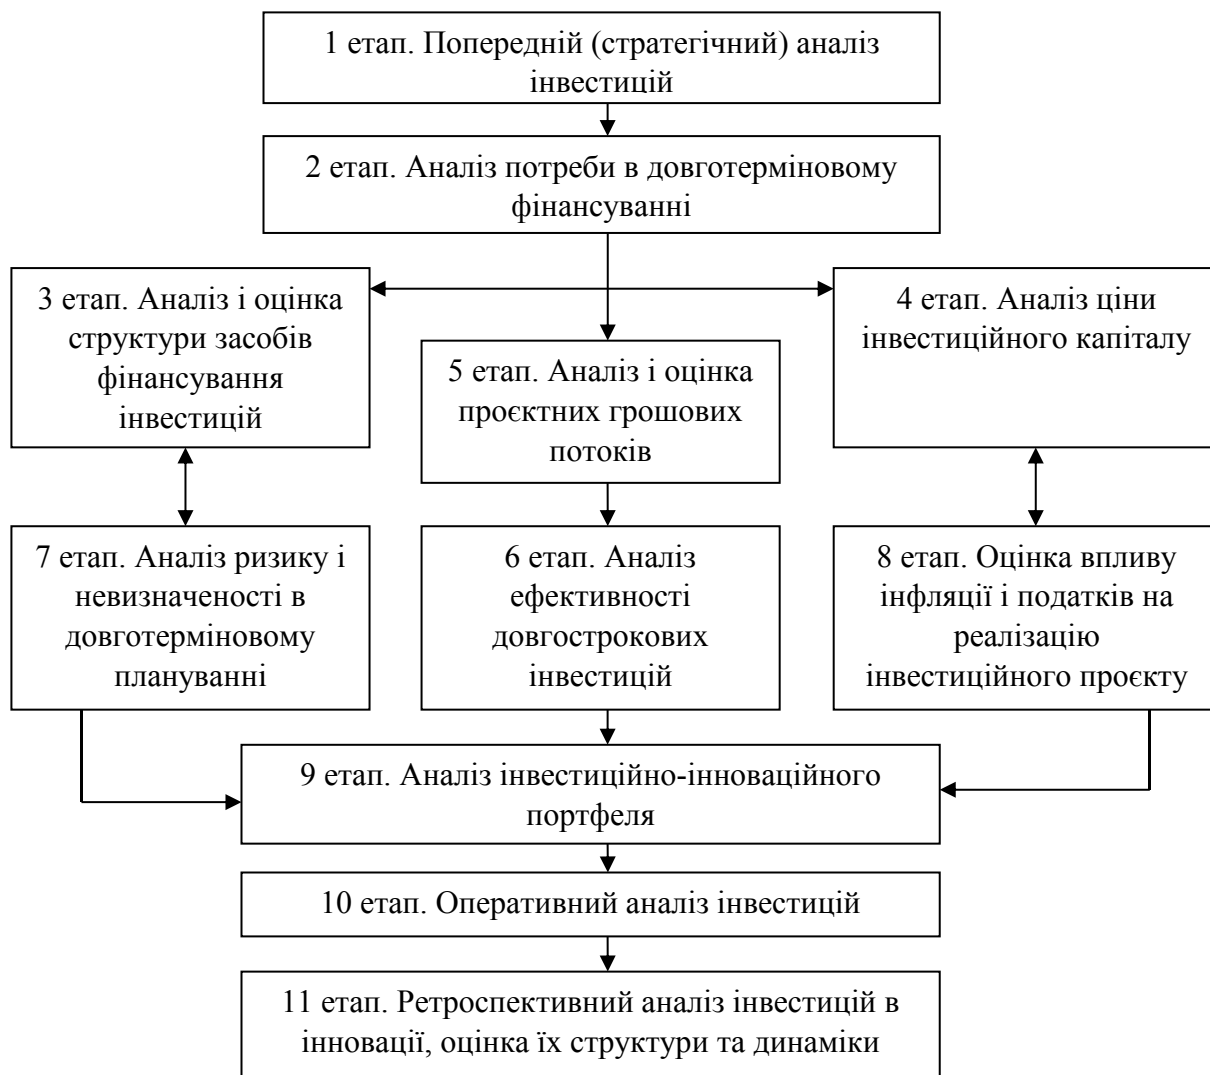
1 етап. Попередній (стратегічний) аналіз інвестицій

2 етап. Аналіз потреби в довготерміновому фінансуванні

3 етап. Аналіз і оцінка структури засобів фінансування інвестицій

5 етап. Аналіз і оцінка проєктних грошових потоків

4 етап. Аналіз ціни інвестиційного капіталу

7 етап. Аналіз ризику і невизначеності в довготерміновому плануванні

6 етап. Аналіз ефективності довгострокових інвестицій

8 етап. Оцінка впливу інфляції і податків на реалізацію інвестиційного проєкту

9 етап. Аналіз інвестиційно-інноваційного портфеля

10 етап. Оперативний аналіз інвестицій

11 етап. Ретроспективний аналіз інвестицій в інновації, оцінка їх структури та динаміки